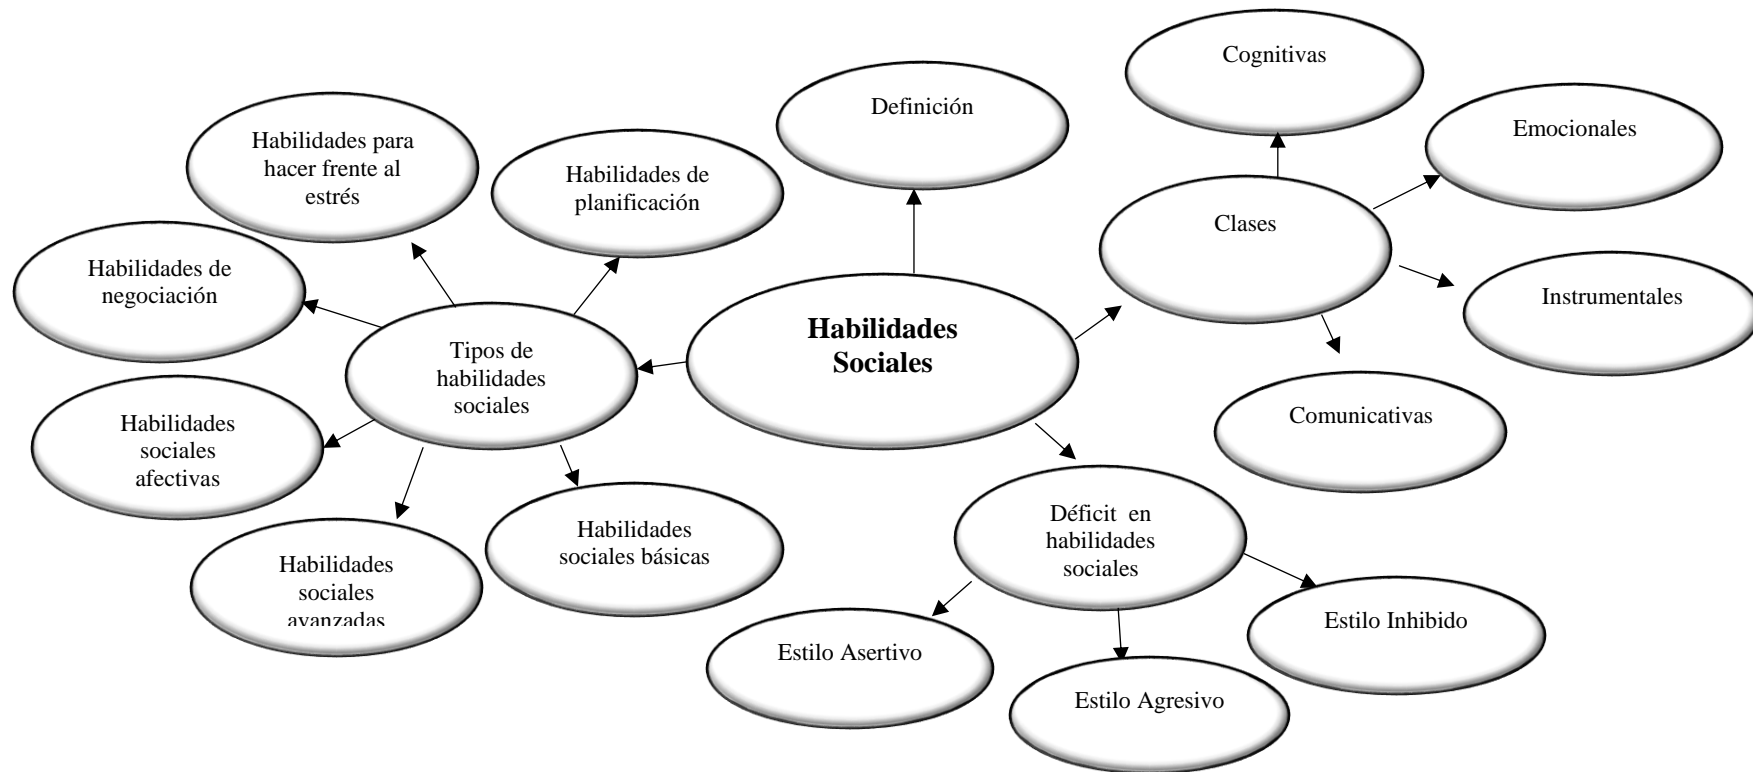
Habilidades Sociales

Definición

Clases

Cognitivas

Emocionales

Instrumentales

Comunicativas

Tipos de habilidades sociales

Habilidades para hacer frente al estrés

Habilidades de planificación

Habilidades de negociación

Habilidades sociales afectivas

Habilidades sociales avanzadas

Habilidades sociales básicas

Déficit en habilidades sociales

Estilo Asertivo

Estilo Agresivo

Estilo Inhibido